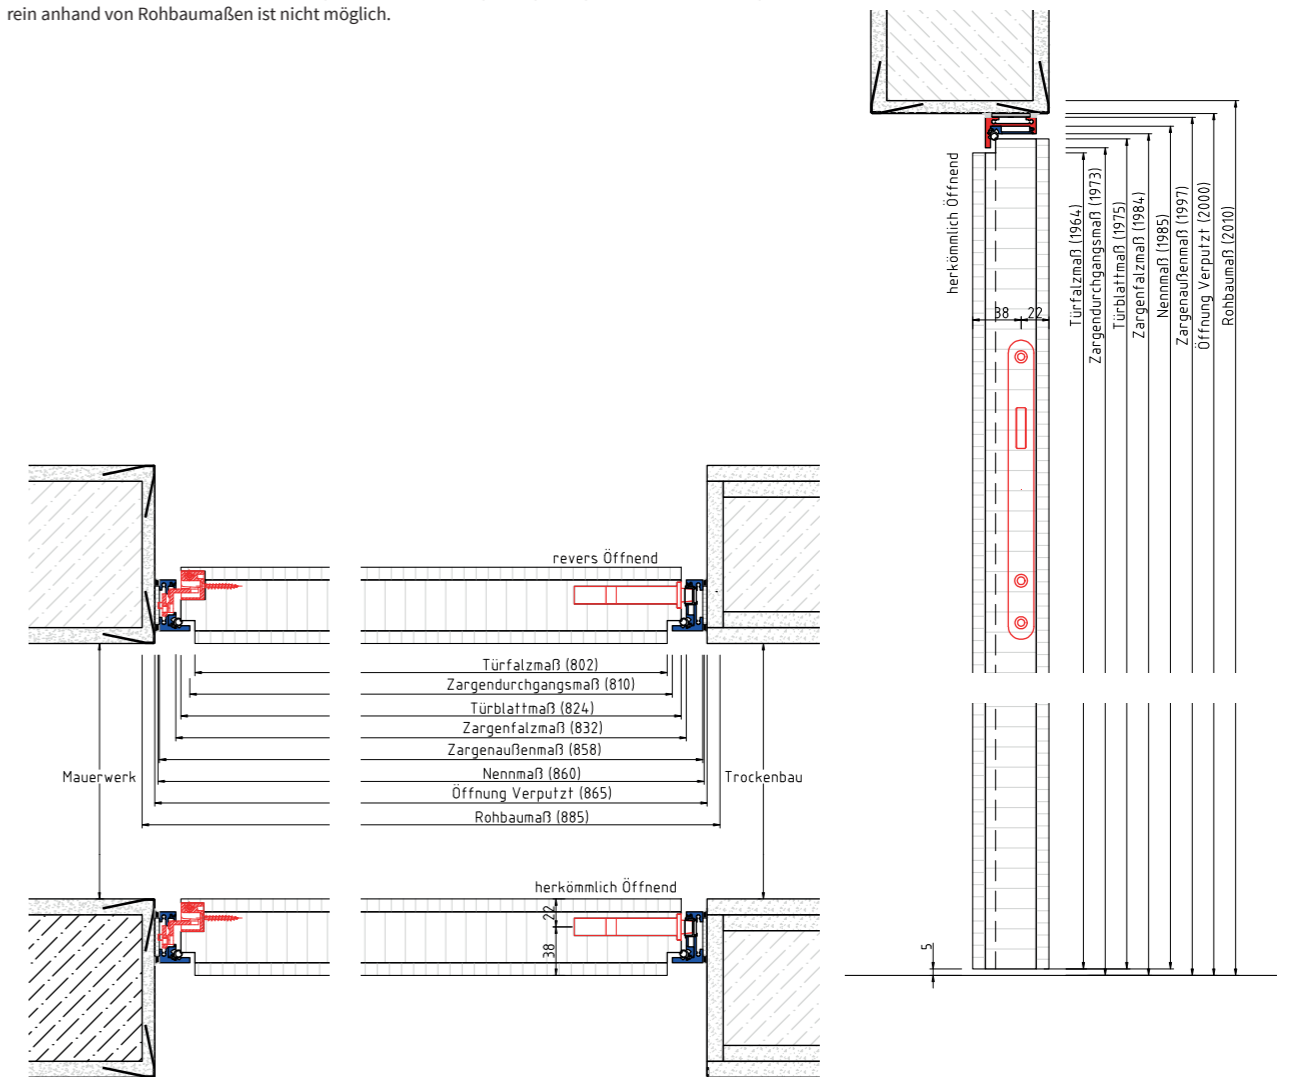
rein anhand von Rohbaumaßen ist nicht möglich.

herkömmlich Öffnend

38 22

Türfalzmaß (1964)
Zargendurchgangsmaß (1973)
Türblattmaß (1975)
Zargenfalzmaß (1984)
Nennmaß (1985)
Zargenaußenmaß (1997)
Öffnung Verputzt (2000)
Rohbaumaß (2010)

5

revers Öffnend

Türfalzmaß (802)
Zargendurchgangsmaß (810)
Türblattmaß (824)
Zargenfalzmaß (832)
Zargenaußenmaß (858)
Nennmaß (860)
Öffnung Verputzt (865)
Rohbaumaß (885)

Mauerwerk

Trockenbau

herkömmlich Öffnend

22

38